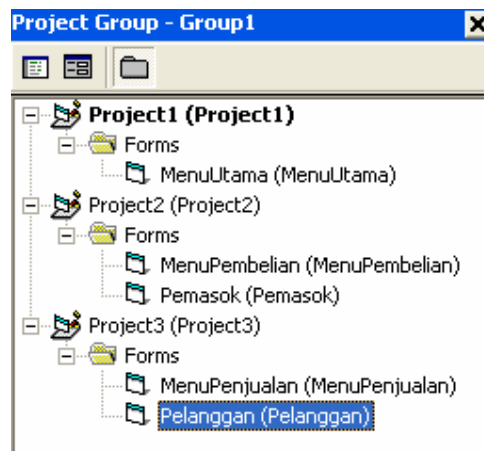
Project Group - Group1

Project1 (Project1)
Forms
MenuUtama (MenuUtama)
Project2 (Project2)
Forms
MenuPembelian (MenuPembelian)
Pemasok (Pemasok)
Project3 (Project3)
Forms
MenuPenjualan (MenuPenjualan)
Pelanggan (Pelanggan)